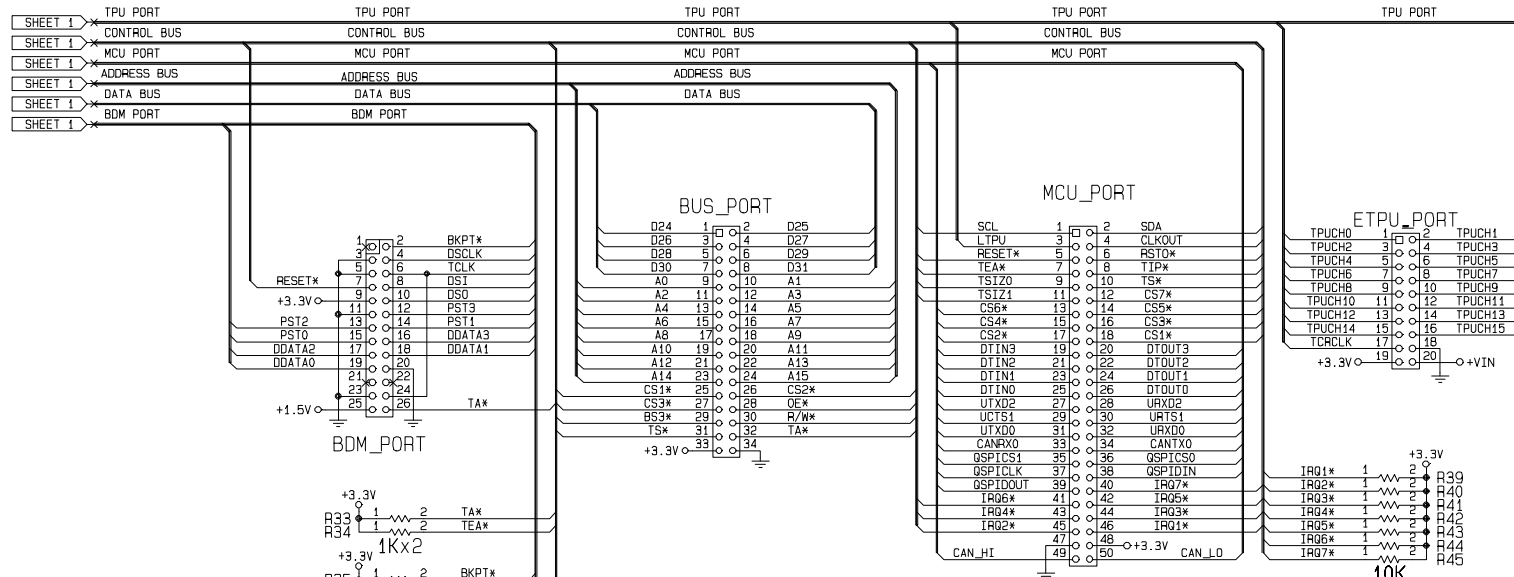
SHEET 1
TPU PORT
SHEET 1
CONTROL BUS
SHEET 1
MCU PORT
SHEET 1
ADDRESS BUS
SHEET 1
DATA BUS
SHEET 1
BDM PORT

TPU PORT
CONTROL BUS
MCU PORT
ADDRESS BUS
DATA BUS
BDM PORT

TPU PORT
CONTROL BUS
MCU PORT
ADDRESS BUS
DATA BUS

TPU PORT
CONTROL BUS
MCU PORT

TPU PORT

1 2 BKPT*
3 4 DSCLK
5 6 TCLK
RESET* 7 8 DSI
+3.3V 9 10 DSO
11 12 PST3
PST2 13 14 PST1
PST0 15 16 DDATA3
DDATA2 17 18 DDATA1
DDATA0 19 20
21 22
23 24
+1.5V 25 26 TA*
BDM_PORT

BUS_PORT
D24 1 2 D25
D26 3 4 D27
D28 5 6 D29
D30 7 8 D31
A0 9 10 A1
A2 11 12 A3
A4 13 14 A5
A6 15 16 A7
A8 17 18 A9
A10 19 20 A11
A12 21 22 A13
A14 23 24 A15
CS1* 25 26 CS2*
CS3* 27 28 OE*
BS3* 29 30 R/W*
TS* 31 32 TA*
+3.3V 33 34

MCU_PORT
SCL 1 2 SDA
LTPU 3 4 CLKOUT
RESET* 5 6 RSTO*
TEA* 7 8 TIP*
TSIZ0 9 10 TS*
TSIZ1 11 12 CS7*
CS6* 13 14 CS5*
CS4* 15 16 CS3*
CS2* 17 18 CS1*
DTIN3 19 20 DTOUT3
DTIN2 21 22 DTOUT2
DTIN1 23 24 DTOUT1
DTIN0 25 26 DTOUT0
UTXD2 27 28 URXD2
UCTS1 29 30 URTS1
UTXD0 31 32 URXD0
CANRX0 33 34 CANTX0
QSPICS1 35 36 QSPICS0
QSPICLK 37 38 QSPIDIN
QSPIDOUT 39 40 IRQ7*
IRQ6* 41 42 IRQ5*
IRQ4* 43 44 IRQ3*
IRQ2* 45 46 IRQ1*
47 48 +3.3V
CAN_HI 49 50 CAN_LO

ETPU_PORT
TPUCH0 1 2 TPUCH1
TPUCH2 3 4 TPUCH3
TPUCH4 5 6 TPUCH5
TPUCH6 7 8 TPUCH7
TPUCH8 9 10 TPUCH9
TPUCH10 11 12 TPUCH11
TPUCH12 13 14 TPUCH13
TPUCH14 15 16 TPUCH15
TCRCLK 17 18
+3.3V 19 20 +VIN

+3.3V
R33 1 2 TA*
R34 1 2 TEA*
1Kx2
+3.3V
R35 1 2 BKPT*

+3.3V
IRQ1* 1 2 R39
IRQ2* 1 2 R40
IRQ3* 1 2 R41
IRQ4* 1 2 R42
IRQ5* 1 2 R43
IRQ6* 1 2 R44
IRQ7* 1 2 R45
10K